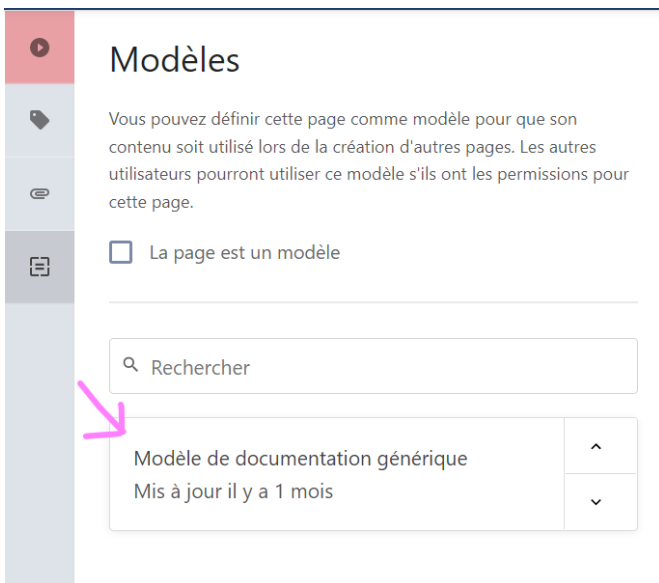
Modèles

Vous pouvez définir cette page comme modèle pour que son contenu soit utilisé lors de la création d'autres pages. Les autres utilisateurs pourront utiliser ce modèle s'ils ont les permissions pour cette page.

La page est un modèle

Rechercher

Modèle de documentation générique
Mis à jour il y a 1 mois